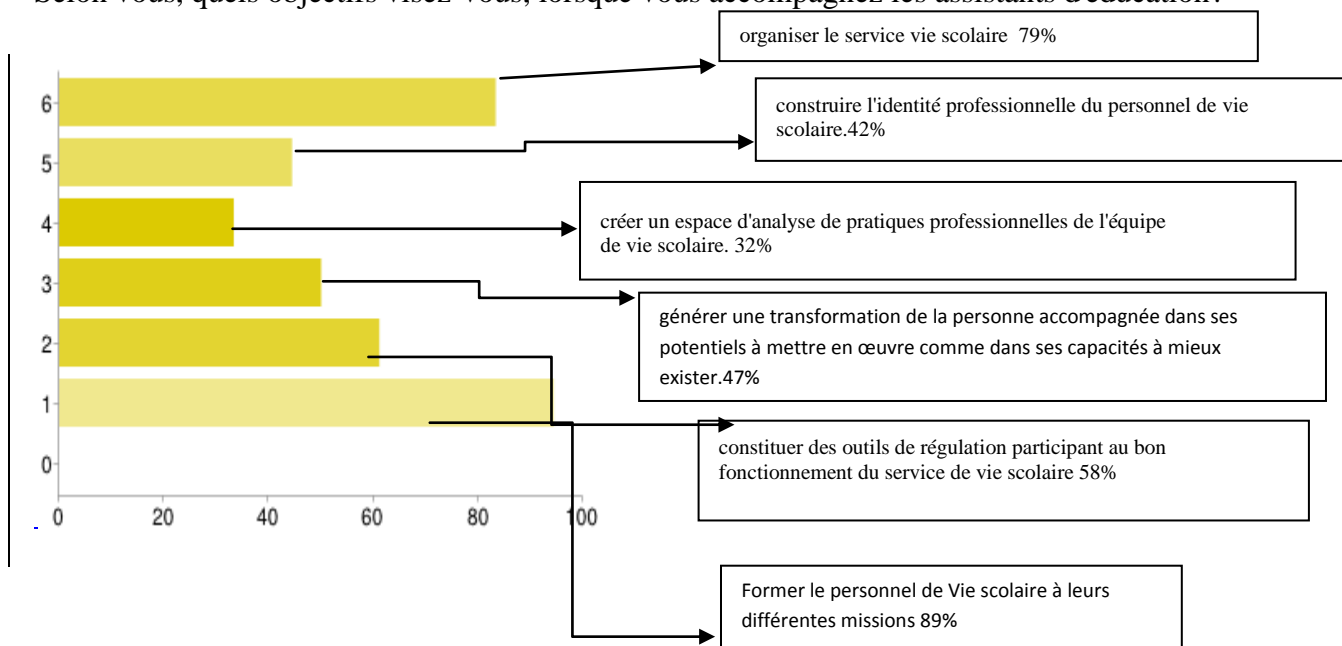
Selon vous, quels objectifs visez-vous, lorsque vous accompagnez les assistants d'éducation?

organiser le service vie scolaire 79%

construire l'identité professionnelle du personnel de vie scolaire.42%

créer un espace d'analyse de pratiques professionnelles de l'équipe de vie scolaire. 32%

générer une transformation de la personne accompagnée dans ses potentiels à mettre en œuvre comme dans ses capacités à mieux exister.47%

constituer des outils de régulation participant au bon fonctionnement du service de vie scolaire 58%

Former le personnel de Vie scolaire à leurs différentes missions 89%

6
5
4
3
2
1
0

0 20 40 60 80 100